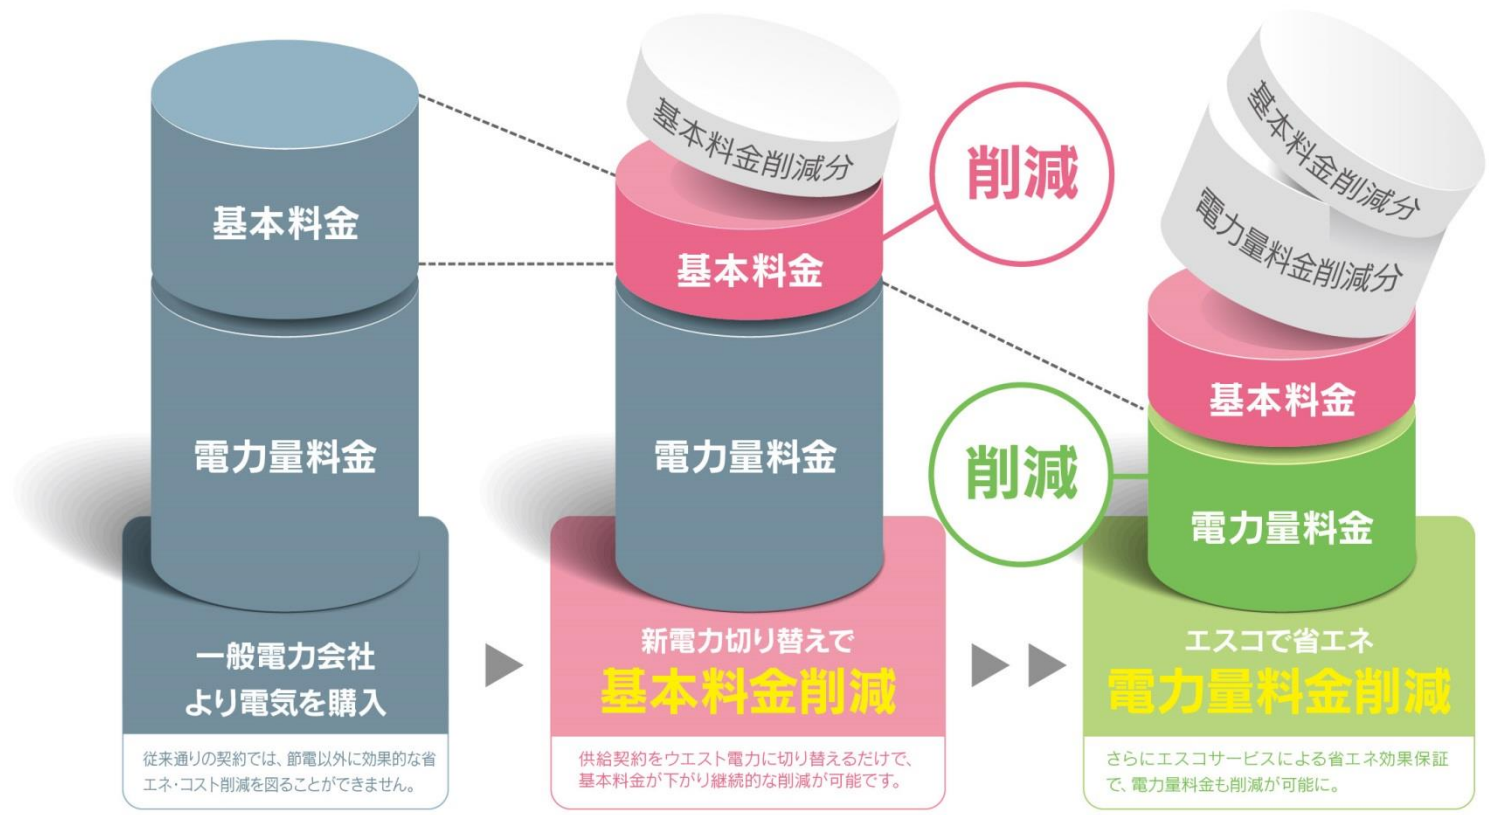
基本料金

電力量料金

一般電力会社
より電気を購入

従来通りの契約では、節電以外に効果的な省エネ・コスト削減を図ることができません。

基本料金削減分

削減

基本料金

電力量料金

新電力切り替えで
基本料金削減

供給契約をウエスト電力に切り替えるだけで、基本料金が下がり継続的な削減が可能です。

基本料金削減分

電力量料金削減分

基本料金

削減

電力量料金

エスコで省エネ
電力量料金削減

さらにエスコサービスによる省エネ効果保証で、電力量料金も削減が可能に。